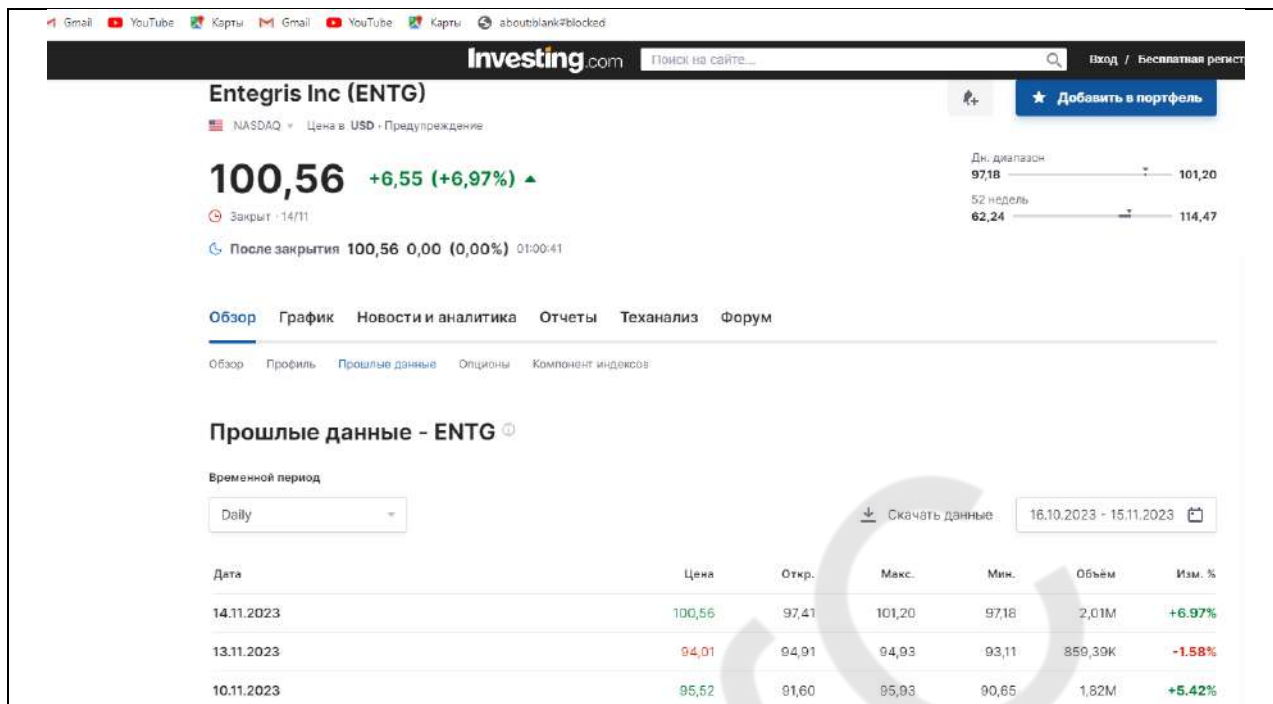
Gmail YouTube Карты Gmail YouTube Карты about:blank#blocked

Investing.com Поиск на сайте... Вход / Бесплатная регист

Entegris Inc (ENTG)

NASDAQ · Цена в USD · Предупреждение

Добавить в портфель

100,56 +6,55 (+6,97%)

Закрыт · 14/11

После закрытия 100,56 0,00 (0,00%) 01:00:41

Дн. диапазон
97,18 101,20

52 недель
62,24 114,47

Обзор График Новости и аналитика Отчеты Теханализ Форум

Обзор Профиль Прошлые данные Опционы Компонент индексов

Прошлые данные - ENTG

Временной период

Daily

Скачать данные 16.10.2023 - 15.11.2023

| Дата | Цена | Откр. | Макс. | Мин. | Объём | Изм. % |
|---|---|---|---|---|---|---|
| 14.11.2023 | 100,56 | 97,41 | 101,20 | 97,18 | 2,01M | +6.97% |
| 13.11.2023 | 94,01 | 94,91 | 94,93 | 93,11 | 859,39K | -1.58% |
| 10.11.2023 | 95,52 | 91,60 | 95,93 | 90,65 | 1,82M | +5.42% |